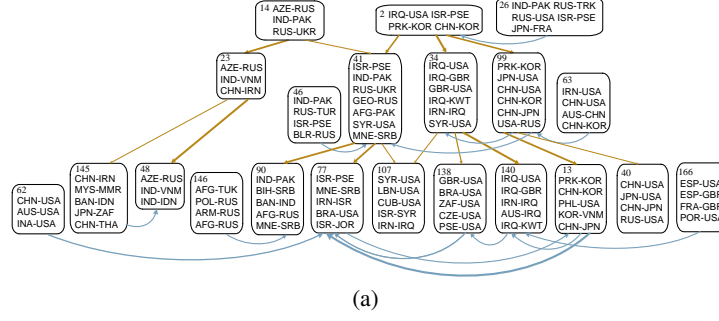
14 AZE-RUS
IND-PAK
RUS-UKR

2 IRQ-USA ISR-PSE
PRK-KOR CHN-KOR

26 IND-PAK RUS-TRK
RUS-USA ISR-PSE
JPN-FRA

23
AZE-RUS
IND-VNM
CHN-IRN

41
ISR-PSE
IND-PAK
RUS-UKR
GEO-RUS
AFG-PAK
SYR-USA
MNE-SRB

46
IND-PAK
RUS-TUR
ISR-PSE
BLR-RUS

34
IRQ-USA
IRQ-GBR
GBR-USA
IRQ-KWT
IRN-IRQ
SYR-USA

99
PRK-KOR
JPN-USA
CHN-USA
CHN-KOR
CHN-JPN
USA-RUS

63
IRN-USA
CHN-USA
AUS-CHN
CHN-KOR

62
CHN-USA
AUS-USA
INA-USA

145
CHN-IRN
MYS-MMR
BAN-IDN
JPN-ZAF
CHN-THA

48
AZE-RUS
IND-VNM
IND-IDN

146
AFG-TUK
POL-RUS
ARM-RUS
AFG-RUS

90
IND-PAK
BIH-SRB
BAN-IND
AFG-RUS
MNE-SRB

77
ISR-PSE
MNE-SRB
IRN-ISR
BRA-USA
ISR-JOR

107
SYR-USA
LBN-USA
CUB-USA
IRN-SYR
IRN-IRQ

138
GBR-USA
BRA-USA
ZAF-USA
CZE-USA
PSE-USA

140
IRQ-USA
IRQ-GBR
IRN-IRQ
AUS-IRQ
IRQ-KWT

13
PRK-KOR
CHN-KOR
PHL-USA
KOR-VNM
CHN-JPN

40
CHN-USA
JPN-USA
CHN-JPN
RUS-USA

166
ESP-USA
ESP-GBR
FRA-GBR
POR-USA

(a)